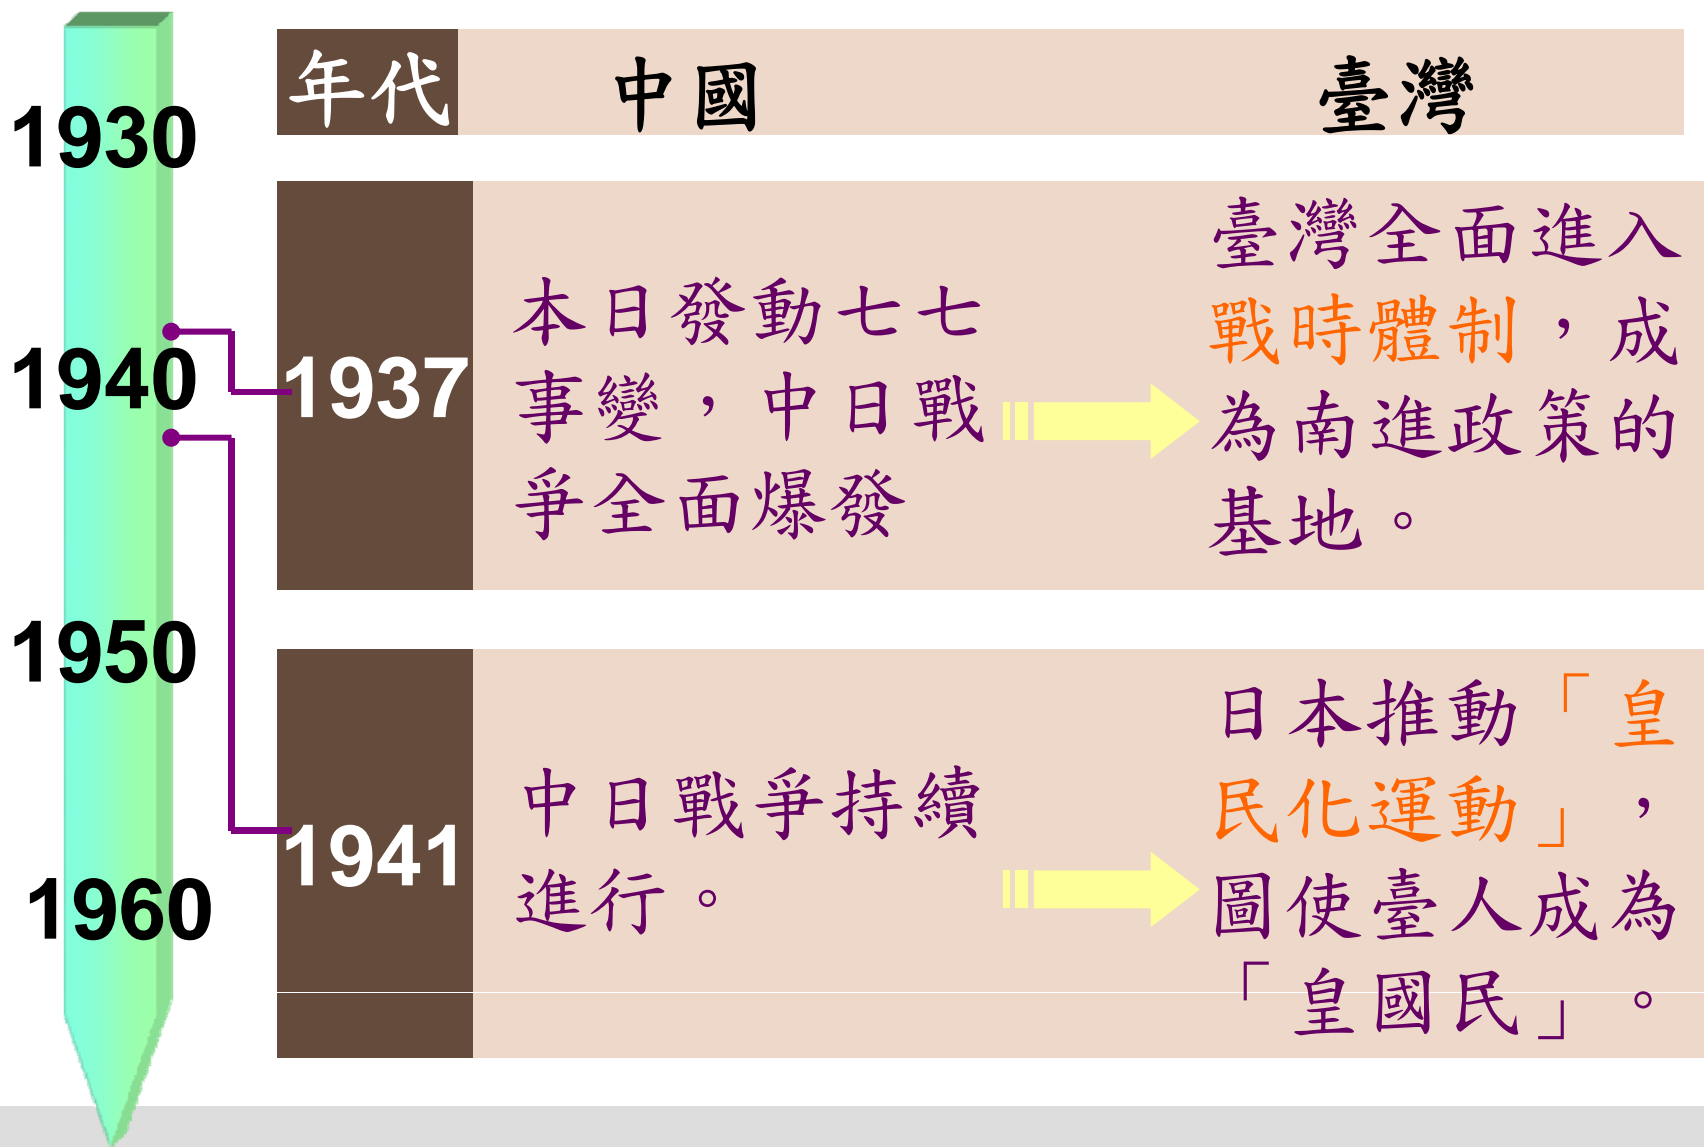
1930
1940
1950
1960

| 年代 | 中國 | 臺灣 |
|---|---|---|
| 1937 | 本日發動七七事變，中日戰爭全面爆發 | 臺灣全面進入戰時體制，成為南進政策的基地。 |
| 1941 | 中日戰爭持續進行。 | 日本推動「皇民化運動」，圖使臺人成為「皇國民」。 |